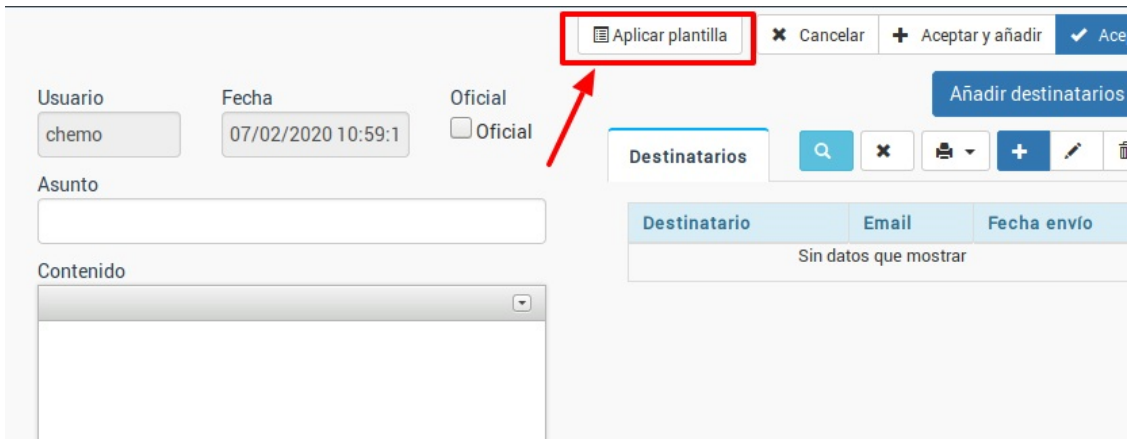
Aplicar plantilla
Cancelar
Aceptar y añadir
Ace

Usuario
chemo
Fecha
07/02/2020 10:59:1
Oficial
Oficial

Añadir destinatarios

Destinatarios

| Destinatario | Email | Fecha envío |
|---|---|---|
| Sin datos que mostrar | | |

Asunto

Contenido